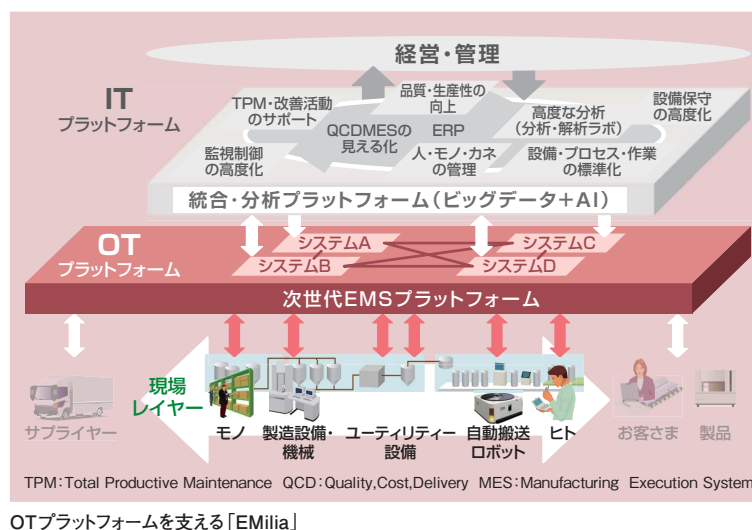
経営・管理

IT
プラットフォーム

TPM・改善活動のサポート

品質・生産性の向上

QCDMESの見える化

ERP

高度な分析（分析・解析ラボ）

設備保守の高度化

監視制御の高度化

人・モノ・カネの管理

設備・プロセス・作業の標準化

統合・分析プラットフォーム（ビッグデータ＋AI）

OT
プラットフォーム

システムA

システムB

システムC

システムD

次世代EMSプラットフォーム

現場レイヤー

サプライヤー

モノ

製造設備・機械

ユーティリティー設備

自動搬送ロボット

ヒト

お客さま

製品

TPM：Total Productive Maintenance　QCD：Quality,Cost,Delivery　MES：Manufacturing　Execution System

OTプラットフォームを支える「EMilia」